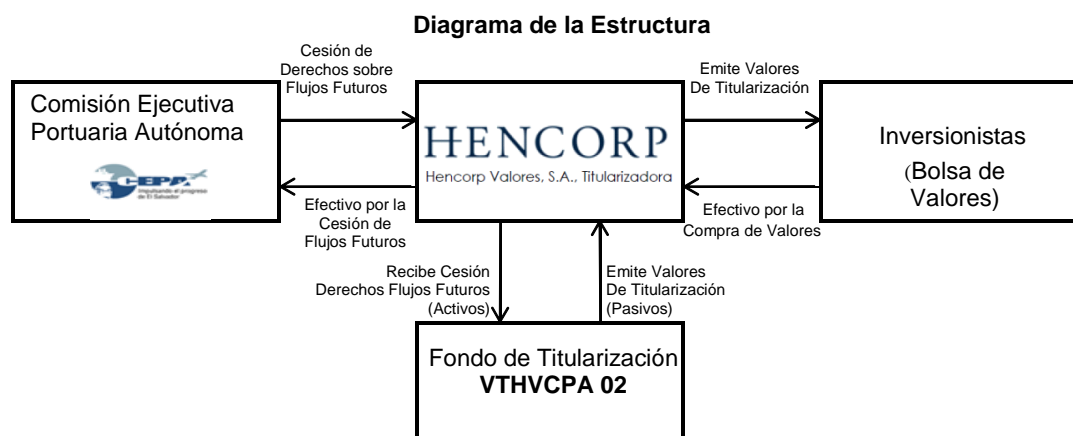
Diagrama de la Estructura

Comisión Ejecutiva Portuaria Autónoma

CEPA
Impulsando el progreso de El Salvador

Cesión de Derechos sobre Flujos Futuros

Efectivo por la Cesión de Flujos Futuros

HENCORP
Hencorp Valores, S.A., Titularizadora

Emite Valores De Titularización

Efectivo por la Compra de Valores

Inversionistas (Bolsa de Valores)

Recibe Cesión Derechos Flujos Futuros (Activos)

Emite Valores De Titularización (Pasivos)

Fondo de Titularización
VTHVCPA 02